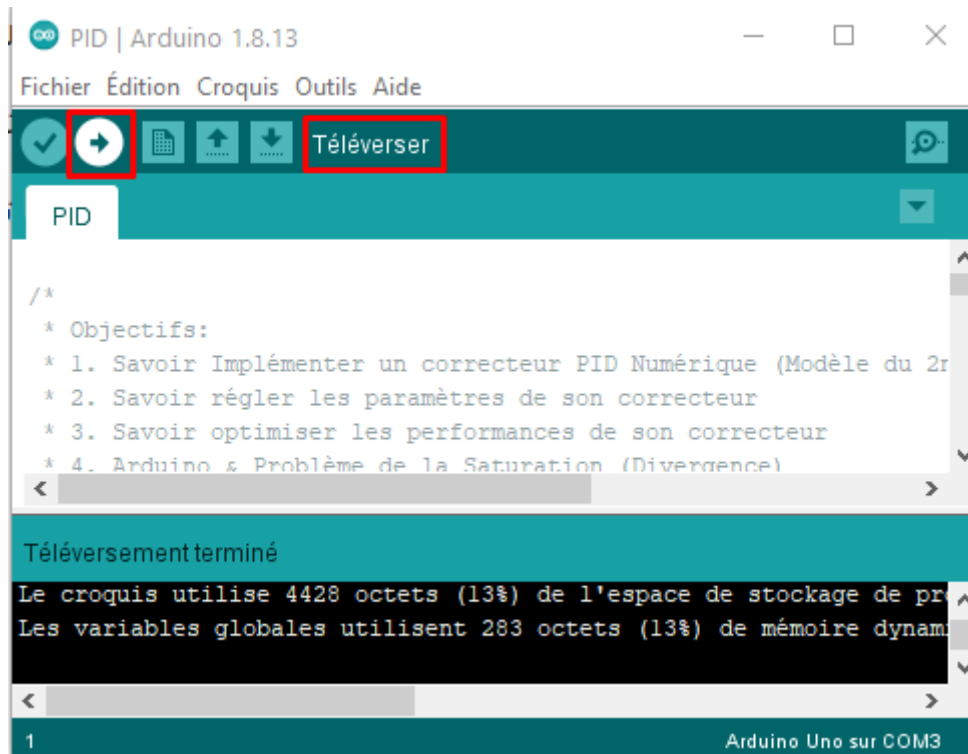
PID | Arduino 1.8.13

Fichier Édition Croquis Outils Aide

Téléverser

PID

/*
 * Objectifs:
 * 1. Savoir Implémenter un correcteur PID Numérique (Modèle du 2r
 * 2. Savoir régler les paramètres de son correcteur
 * 3. Savoir optimiser les performances de son correcteur
 * 4. Arduino & Problème de la Saturation (Divergence)

Téléversement terminé

Le croquis utilise 4428 octets (13%) de l'espace de stockage de pr
Les variables globales utilisent 283 octets (13%) de mémoire dynam

1

Arduino Uno sur COM3